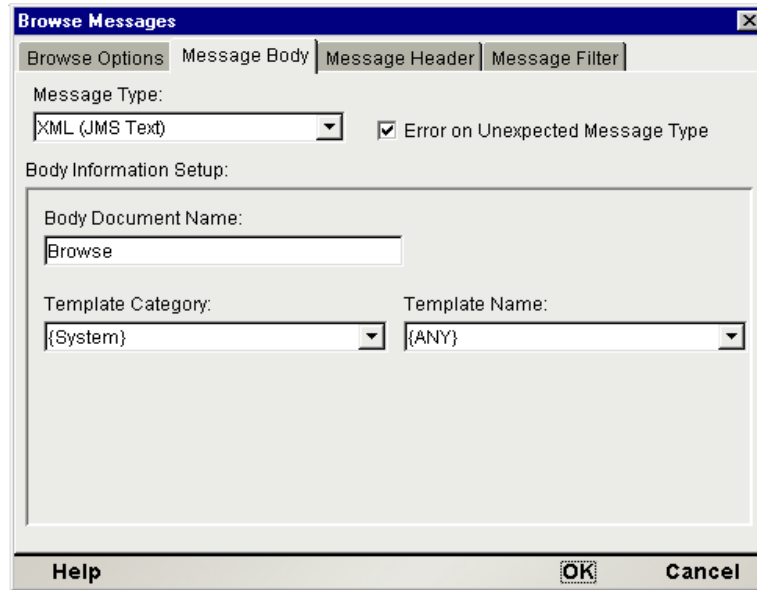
Browse Messages

Browse Options | Message Body | Message Header | Message Filter

Message Type:

XML (JMS Text)

☑ Error on Unexpected Message Type

Body Information Setup:

Body Document Name:

Browse

Template Category:

{System}

Template Name:

{ANY}

Help

OK

Cancel